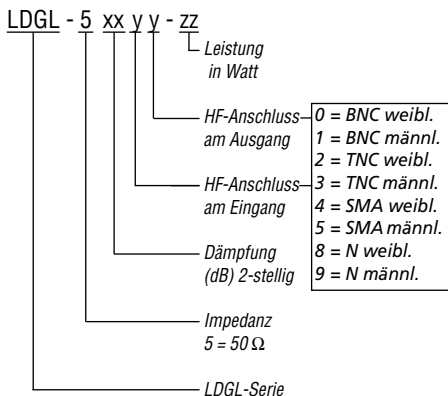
LDGL - 5 xx y y - zz

Leistung in Watt

HF-Anschluss am Ausgang

HF-Anschluss am Eingang

Dämpfung (dB) 2-stellig

Impedanz 5 = 50 Ω

LDGL-Serie

0 = BNC weibl.
1 = BNC männl.
2 = TNC weibl.
3 = TNC männl.
4 = SMA weibl.
5 = SMA männl.
8 = N weibl.
9 = N männl.